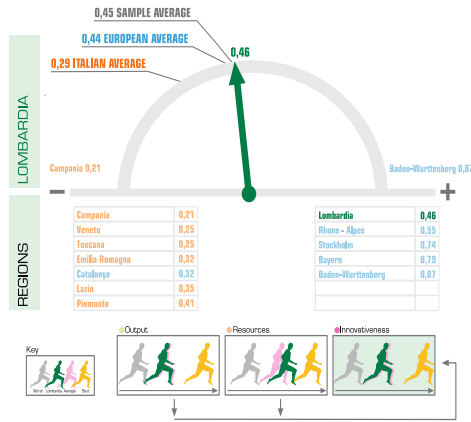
0,45 SAMPLE AVERAGE
0,44 EUROPEAN AVERAGE
0,29 ITALIAN AVERAGE
0,46
LOMBARDIA
Campania 0,21
Baden-Wurttenberg 0,87
–
+
REGIONS

| Campania | 0,21 |
|---|---|
| Veneto | 0,25 |
| Toscana | 0,25 |
| Emilia Romagna | 0,32 |
| Catalunya | 0,32 |
| Lazio | 0,35 |
| Piemonte | 0,41 |

| Lombardia | 0,46 |
|---|---|
| Rhone - Alpes | 0,55 |
| Stockholm | 0,74 |
| Bayern | 0,79 |
| Baden-Wurttenberg | 0,87 |
| | |
| | |

Key
Worst Lombardia Average Best
Output
Resources
Innovativeness